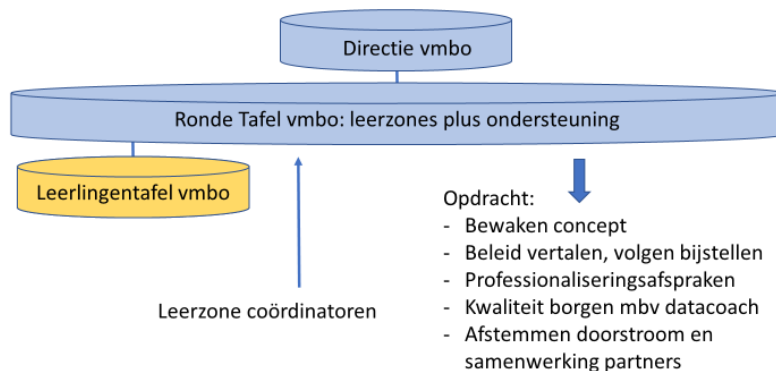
Directie vmbo

Ronde Tafel vmbo: leerzones plus ondersteuning

Leerlingentafel vmbo

Leerzone coördinatoren

Opdracht:
- Bewaken concept
- Beleid vertalen, volgen bijstellen
- Professionaliseringsafspraken
- Kwaliteit borgen mbv datacoach
- Afstemmen doorstroom en samenwerking partners